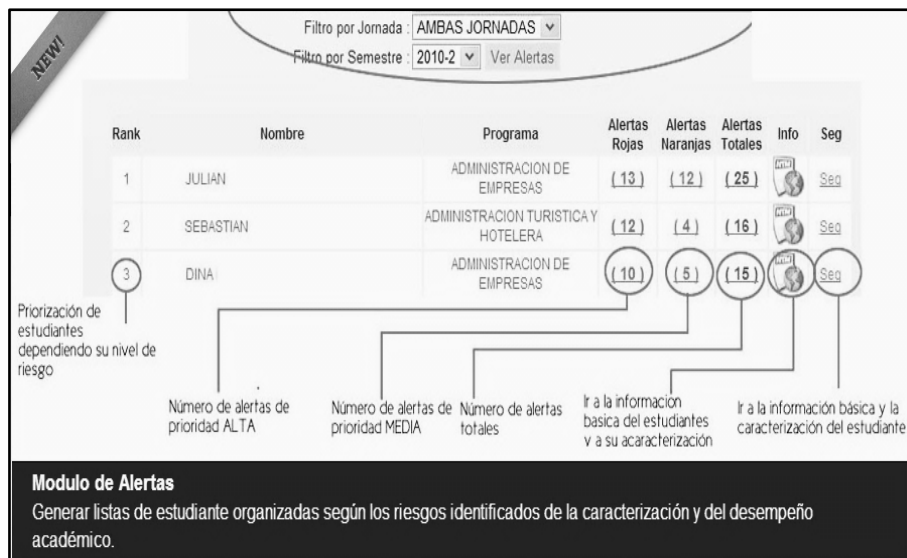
NEW!

Filtro por Jornada : AMBAS JORNADAS
Filtro por Semestre : 2010-2 Ver Alertas

| Rank | Nombre | Programa | Alertas Rojas | Alertas Naranjas | Alertas Totales | Info | Seg |
|---|---|---|---|---|---|---|---|
| 1 | JULIAN | ADMINISTRACION DE EMPRESAS | ( 13 ) | ( 12 ) | ( 25 ) | | Seg |
| 2 | SEBASTIAN | ADMINISTRACION TURISTICA Y HOTELERA | ( 12 ) | ( 4 ) | ( 16 ) | | Seg |
| 3 | DINA | ADMINISTRACION DE EMPRESAS | ( 10 ) | ( 5 ) | ( 15 ) | | Seg |

Priorización de estudiantes dependiendo su nivel de riesgo

Número de alertas de prioridad ALTA

Número de alertas de prioridad MEDIA

Número de alertas totales

Ir a la informacion basica del estudiantes y a su acaracterización

Ir a la información básica y la caracterización del estudiante

Modulo de Alertas
Generar listas de estudiante organizadas según los riesgos identificados de la caracterización y del desempeño académico.